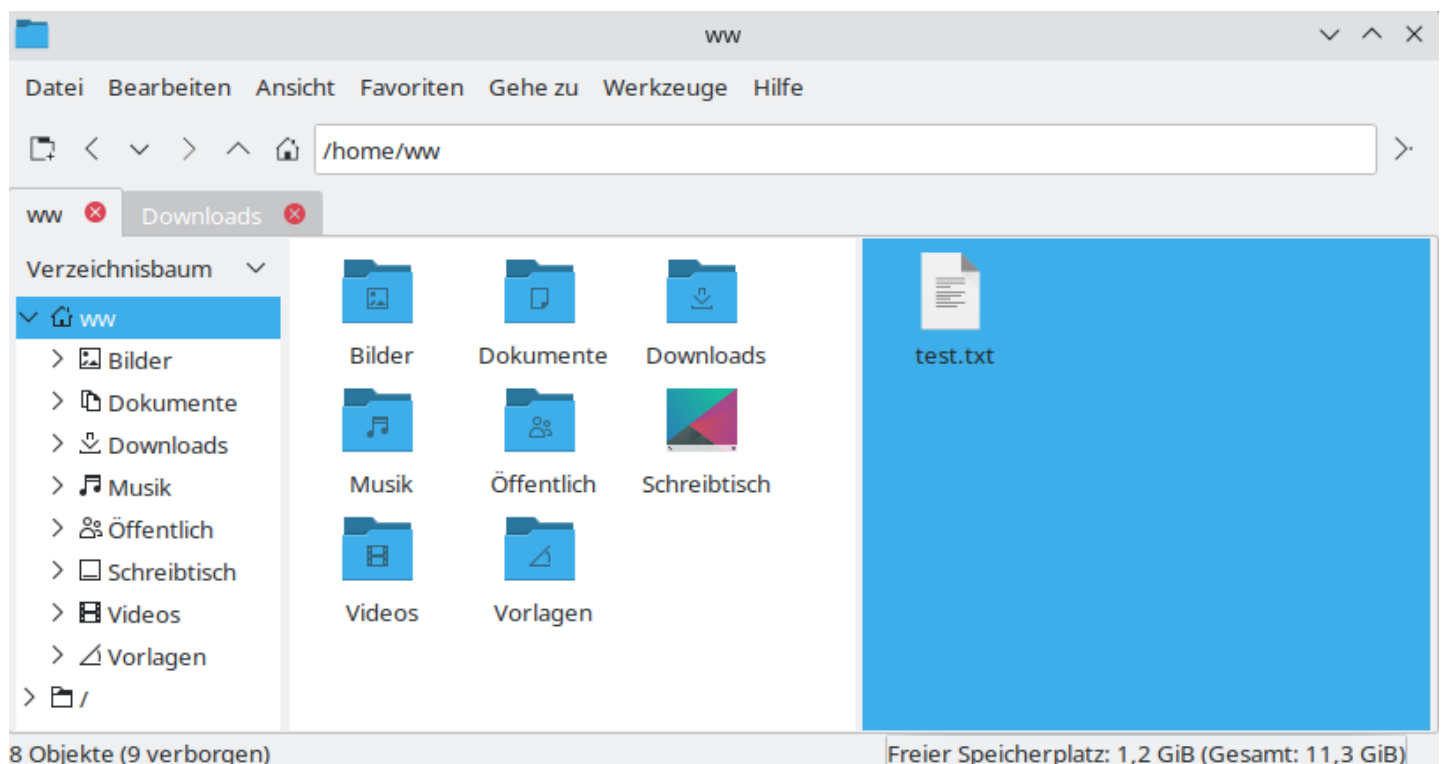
ww

Datei Bearbeiten Ansicht Favoriten Gehe zu Werkzeuge Hilfe

/home/ww

ww Downloads

Verzeichnisbaum

ww
Bilder
Dokumente
Downloads
Musik
Öffentlich
Schreibtisch
Videos
Vorlagen
/

Bilder
Dokumente
Downloads
Musik
Öffentlich
Schreibtisch
Videos
Vorlagen

test.txt

8 Objekte (9 verborgen)

Freier Speicherplatz: 1,2 GiB (Gesamt: 11,3 GiB)